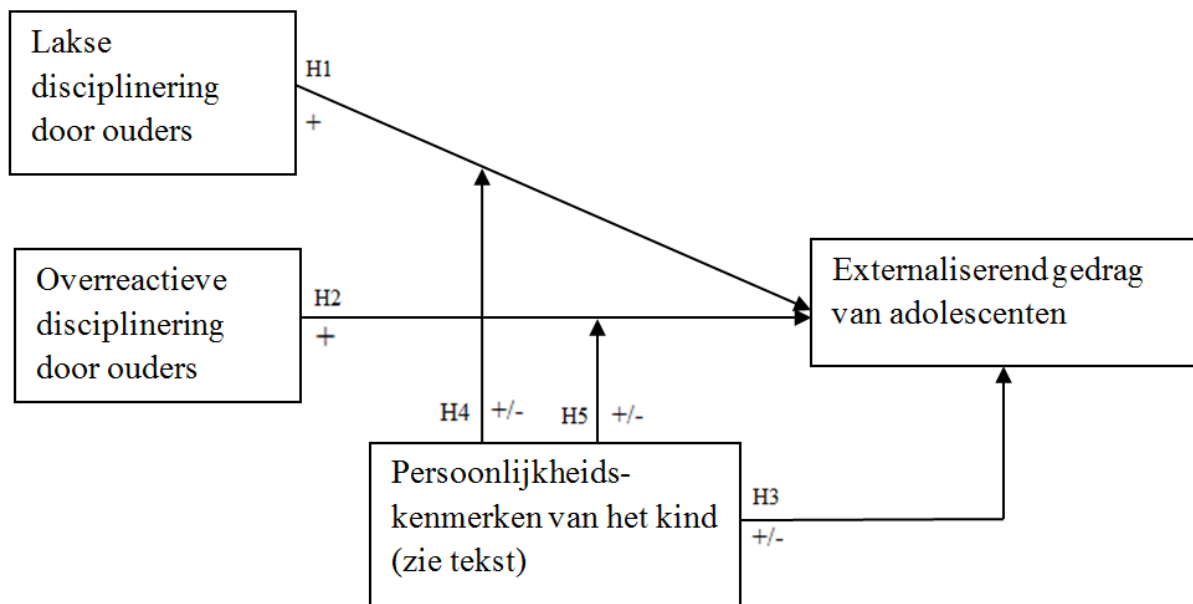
Lakse disciplinering door ouders

H1
+

Overreactieve disciplinering door ouders

H2
+

Externaliserend gedrag van adolescenten

H4 +/-

H5 +/-

Persoonlijkheids-
kenmerken van het kind (zie tekst)

H3
+/-